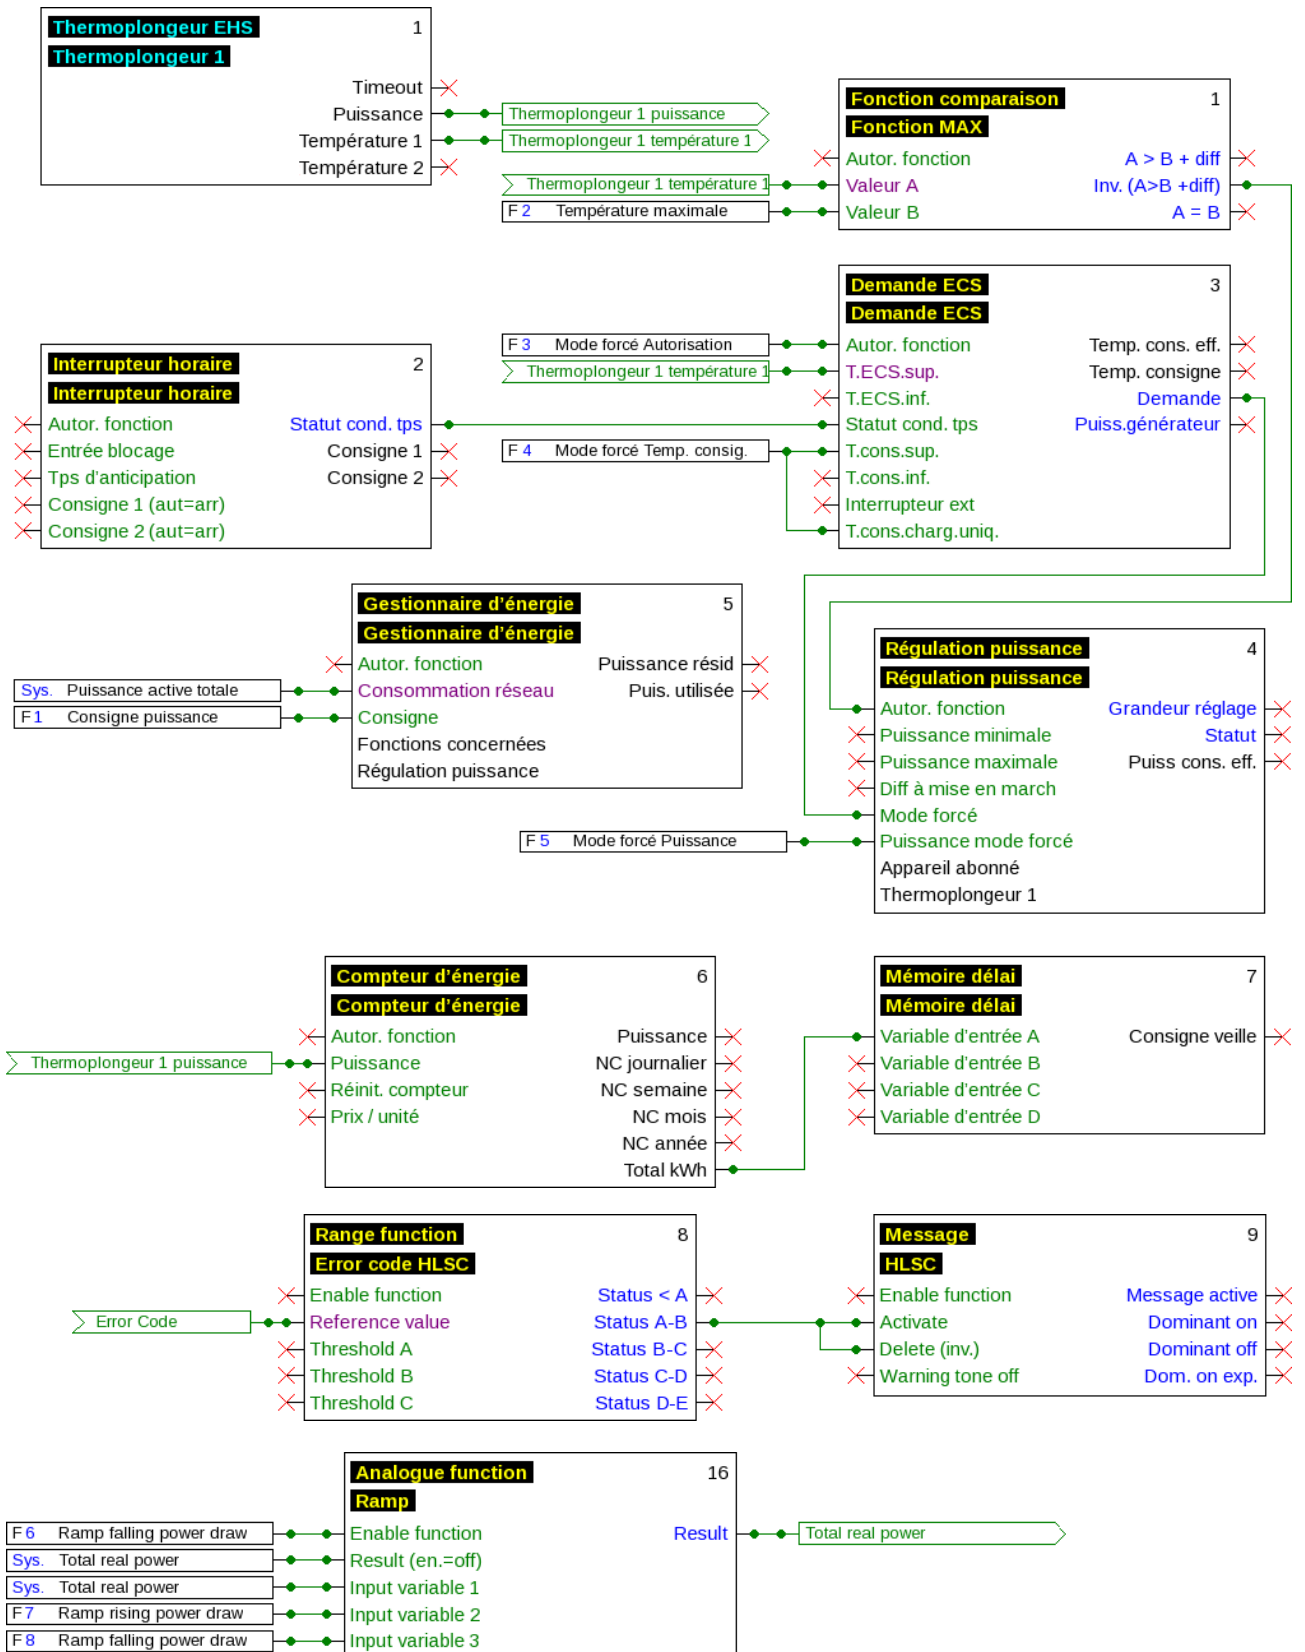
Thermoplongeur EHS
Thermoplongeur 1
1
Timeout
Puissance
Température 1
Température 2

Thermoplongeur 1 puissance
Thermoplongeur 1 température 1
Thermoplongeur 1 température 1
F 2 Température maximale

Fonction comparaison
Fonction MAX
1
Autor. fonction
Valeur A
Valeur B
A > B + diff
Inv. (A>B +diff)
A = B

Demande ECS
Demande ECS
3
Autor. fonction
T.ECS.sup.
T.ECS.inf.
Statut cond. tps
T.cons.sup.
T.cons.inf.
Interrupteur ext
T.cons.charg.uniq.
Temp. cons. eff.
Temp. consigne
Demande
Puiss.générateur

F 3 Mode forcé Autorisation
Thermoplongeur 1 température 1
F 4 Mode forcé Temp. consig.

Interrupteur horaire
Interrupteur horaire
2
Autor. fonction
Entrée blocage
Tps d'anticipation
Consigne 1 (aut=arr)
Consigne 2 (aut=arr)
Statut cond. tps
Consigne 1
Consigne 2

Gestionnaire d'énergie
Gestionnaire d'énergie
5
Autor. fonction
Consommation réseau
Consigne
Fonctions concernées
Régulation puissance
Puissance résid
Puis. utilisée

Sys. Puissance active totale
F 1 Consigne puissance

Régulation puissance
Régulation puissance
4
Autor. fonction
Puissance minimale
Puissance maximale
Diff à mise en march
Mode forcé
Puissance mode forcé
Appareil abonné
Thermoplongeur 1
Grandeur réglage
Statut
Puiss cons. eff.

F 5 Mode forcé Puissance

Compteur d'énergie
Compteur d'énergie
6
Autor. fonction
Puissance
Réinit. compteur
Prix / unité
Puissance
NC journalier
NC semaine
NC mois
NC année
Total kWh

Thermoplongeur 1 puissance

Mémoire délai
Mémoire délai
7
Variable d'entrée A
Variable d'entrée B
Variable d'entrée C
Variable d'entrée D
Consigne veille

Range function
Error code HLSC
8
Enable function
Reference value
Threshold A
Threshold B
Threshold C
Status < A
Status A-B
Status B-C
Status C-D
Status D-E

Error Code

Message
HLSC
9
Enable function
Activate
Delete (inv.)
Warning tone off
Message active
Dominant on
Dominant off
Dom. on exp.

Analogue function
Ramp
16
Enable function
Result (en.=off)
Input variable 1
Input variable 2
Input variable 3
Result

F 6 Ramp falling power draw
Sys. Total real power
Sys. Total real power
F 7 Ramp rising power draw
F 8 Ramp falling power draw

Total real power